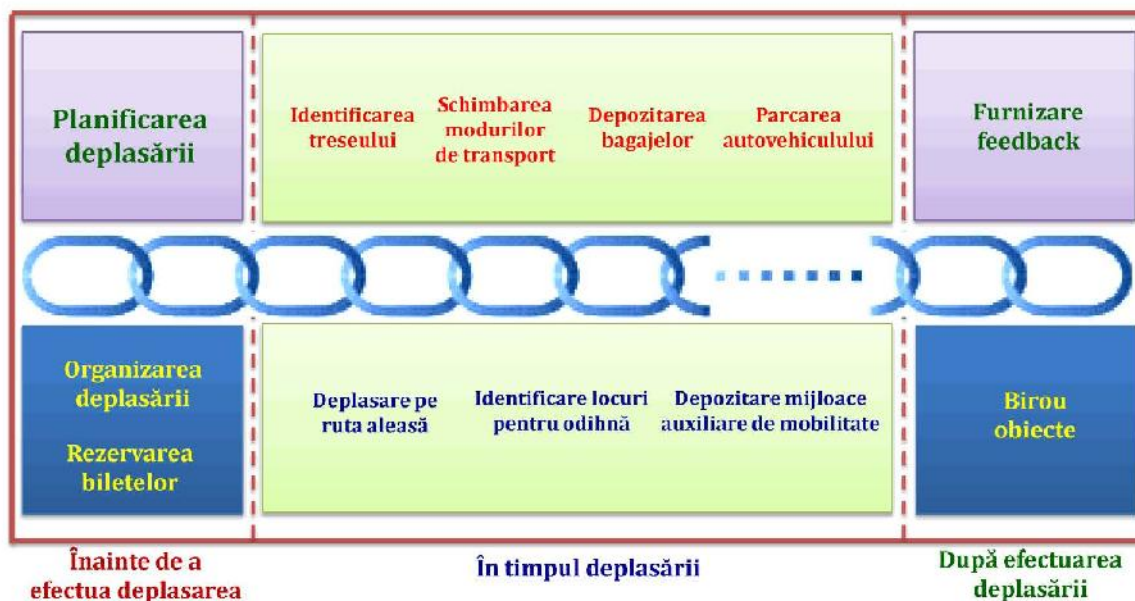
Planificarea deplasării

Identificarea treseului

Schimbarea modurilor de transport

Depozitarea bagajelor

Parcarea autovehiculului

Furnizare feedback

Organizarea deplasării

Rezervarea biletelor

Deplasare pe ruta aleasă

Identificare locuri pentru odihnă

Depozitare mijloace auxiliare de mobilitate

Birou obiecte

Înainte de a efectua deplasarea

În timpul deplasării

După efectuarea deplasării